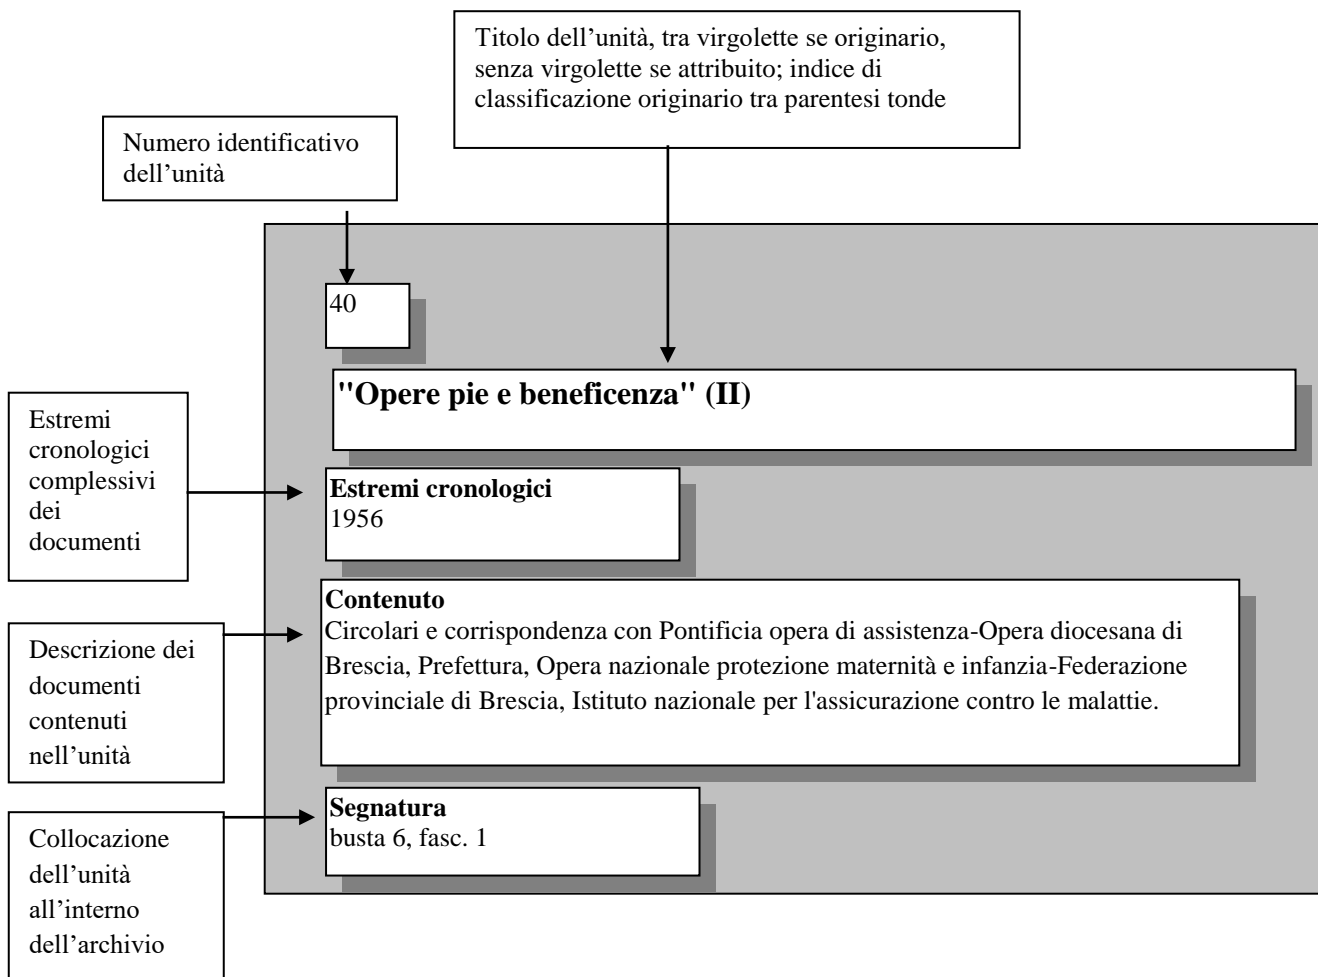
Titolo dell’unità, tra virgolette se originario, senza virgolette se attribuito; indice di classificazione originario tra parentesi tonde

Numero identificativo dell’unità

40

"Opere pie e beneficenza" (II)

Estremi cronologici complessivi dei documenti

Estremi cronologici
1956

Descrizione dei documenti contenuti nell’unità

Contenuto
Circolari e corrispondenza con Pontificia opera di assistenza-Opera diocesana di Brescia, Prefettura, Opera nazionale protezione maternità e infanzia-Federazione provinciale di Brescia, Istituto nazionale per l'assicurazione contro le malattie.

Collocazione dell’unità all’interno dell’archivio

Segnatura
busta 6, fasc. 1